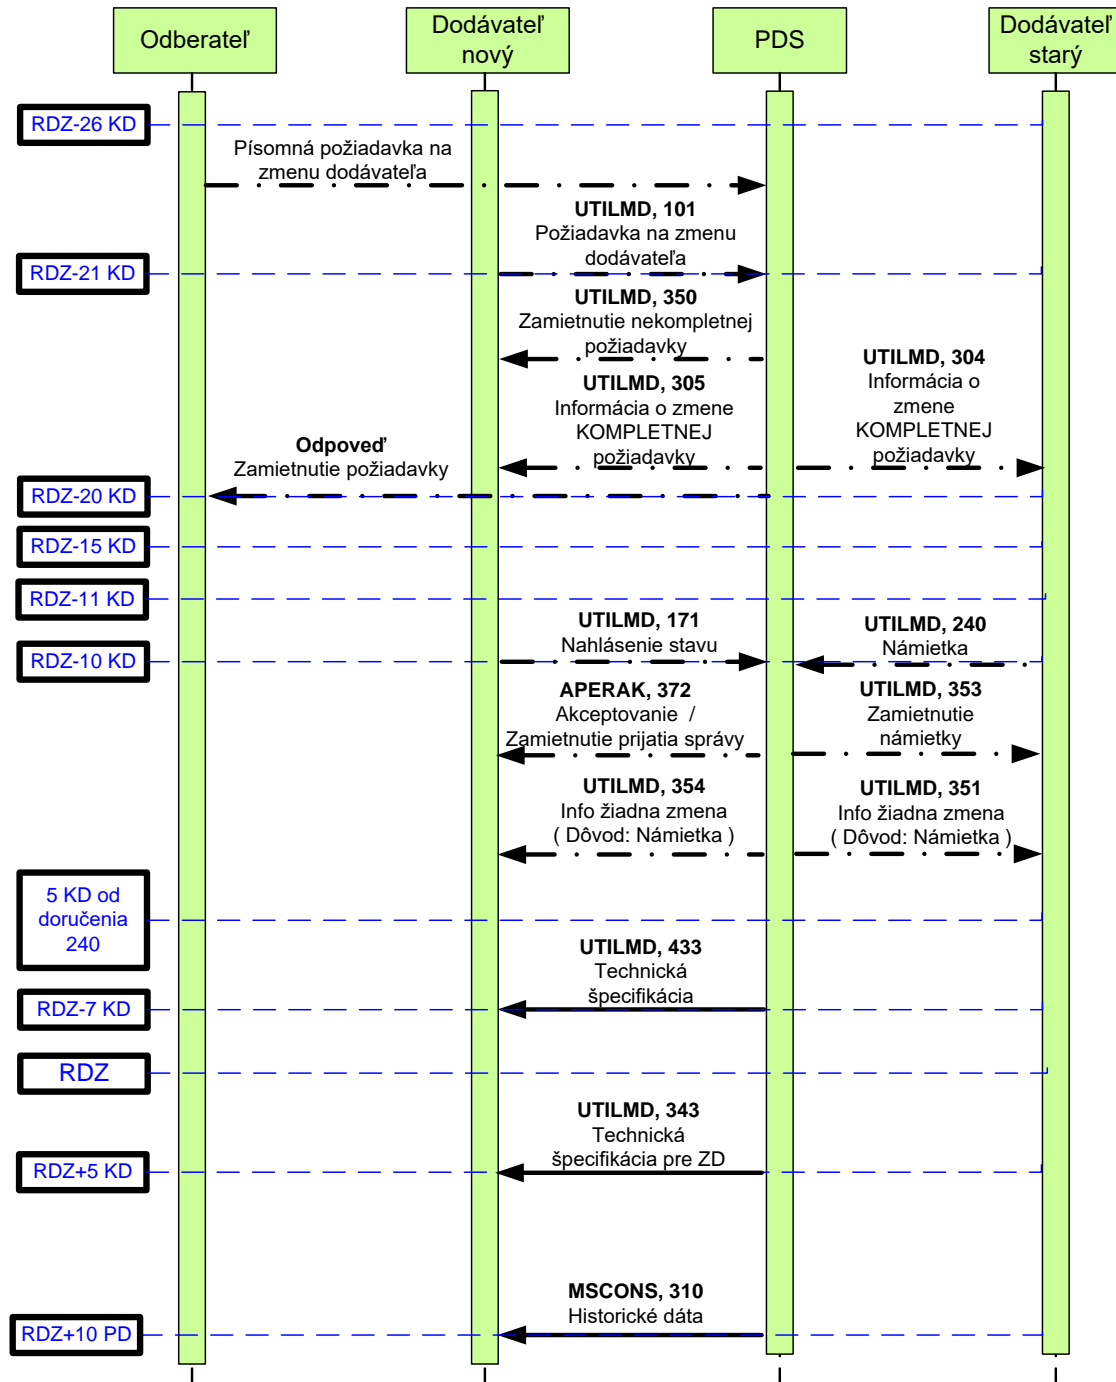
Odberateľ

Dodávateľ nový

PDS

Dodávateľ starý

RDZ-26 KD

Písomná požiadavka na zmenu dodávateľa

UTILMD, 101
Požiadavka na zmenu dodávateľa

RDZ-21 KD

UTILMD, 350
Zamietnutie nekompletnej požiadavky

UTILMD, 304
Informácia o zmene KOMPLETNEJ požiadavky

UTILMD, 305
Informácia o zmene KOMPLETNEJ požiadavky

Odpoveď
Zamietnutie požiadavky

RDZ-20 KD

RDZ-15 KD

RDZ-11 KD

UTILMD, 171
Nahlásenie stavu

UTILMD, 240
Námietka

RDZ-10 KD

APERAK, 372
Akceptovanie / Zamietnutie prijatia správy

UTILMD, 353
Zamietnutie námietky

UTILMD, 354
Info žiadna zmena
( Dôvod: Námietka )

UTILMD, 351
Info žiadna zmena
( Dôvod: Námietka )

5 KD od doručenia 240

UTILMD, 433
Technická špecifikácia

RDZ-7 KD

RDZ

UTILMD, 343
Technická špecifikácia pre ZD

RDZ+5 KD

MSCONS, 310
Historické dáta

RDZ+10 PD